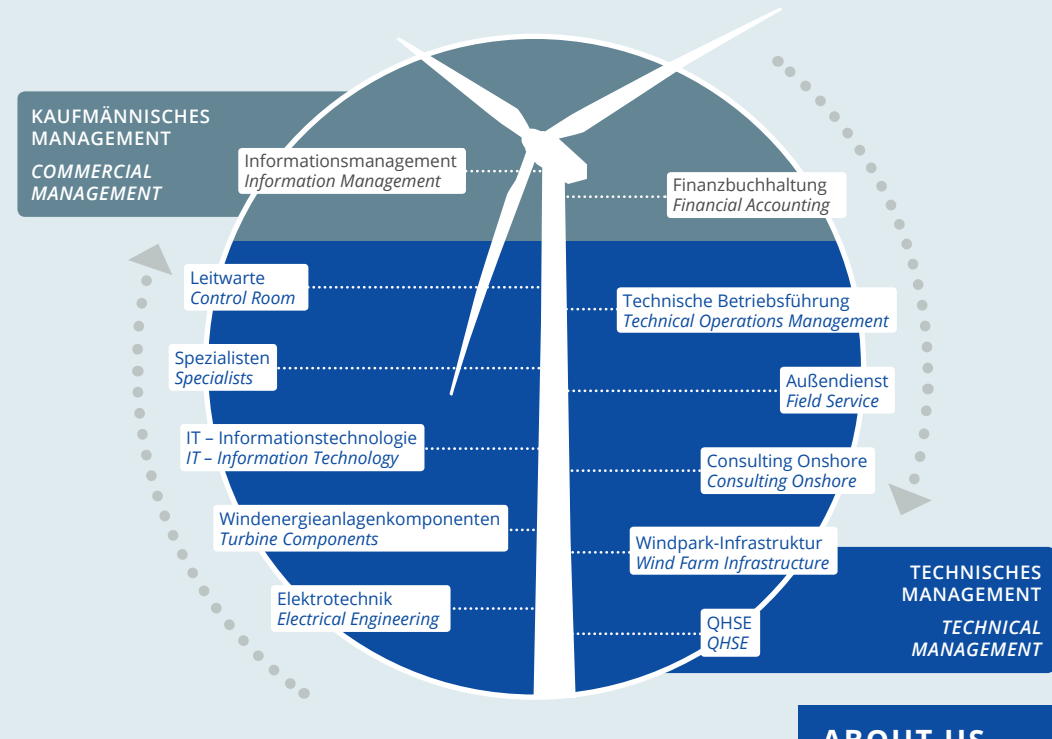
KAUFMÄNNISCHES MANAGEMENT
*COMMERCIAL MANAGEMENT*

Informationsmanagement
*Information Management*

Finanzbuchhaltung
*Financial Accounting*

Leitwarte
*Control Room*

Technische Betriebsführung
*Technical Operations Management*

Spezialisten
*Specialists*

Außendienst
*Field Service*

IT – Informationstechnologie
*IT – Information Technology*

Consulting Onshore
*Consulting Onshore*

Windenergieanlagenkomponenten
*Turbine Components*

Windpark-Infrastruktur
*Wind Farm Infrastructure*

Elektrotechnik
*Electrical Engineering*

QHSE
*QHSE*

TECHNISCHES MANAGEMENT
*TECHNICAL MANAGEMENT*

ABOUT US